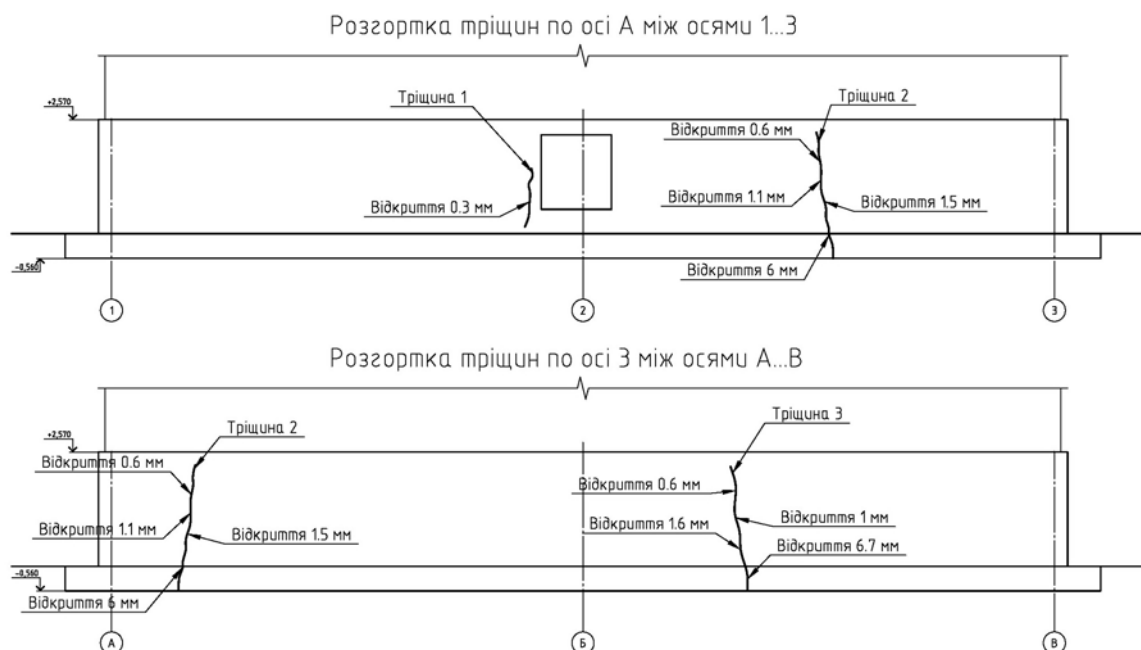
Розгортка тріщин по осі А між осями 1...3

+2,570

Тріщина 1

Відкриття 0.3 мм

Тріщина 2

Відкриття 0.6 мм

Відкриття 1.1 мм

Відкриття 1.5 мм

Відкриття 6 мм

-0,560

1

2

3

Розгортка тріщин по осі 3 між осями А...В

+2,570

Тріщина 2

Відкриття 0.6 мм

Відкриття 1.1 мм

Відкриття 1.5 мм

-0,560

Відкриття 6 мм

Тріщина 3

Відкриття 0.6 мм

Відкриття 1 мм

Відкриття 1.6 мм

Відкриття 6.7 мм

А

Б

В